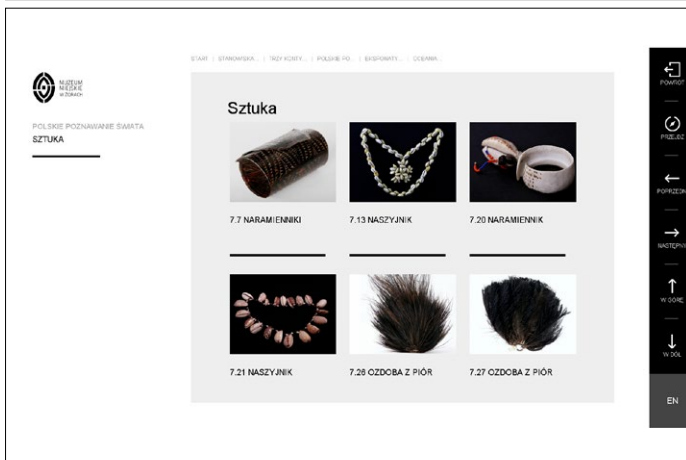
MUZEUM MIEJSKIE W ŻORACH

POLSKIE POZNAWANIE ŚWIATA
SZTUKA

START | STANOWISKA | TRZY KONTY... | POLSKIE PO... | EKSPONATY... | OCEANIA...

Sztuka

7.7 NARAMIENNIKI

7.13 NASZYJNIK

7.20 NARAMIENNIK

7.21 NASZYJNIK

7.26 OZDOBA Z PIÓR

7.27 OZDOBA Z PIÓR

POWRÓT

PRZEJDŹ

POPRZEDNI

NASTĘPNY

W GÓRĘ

W DÓŁ

EN